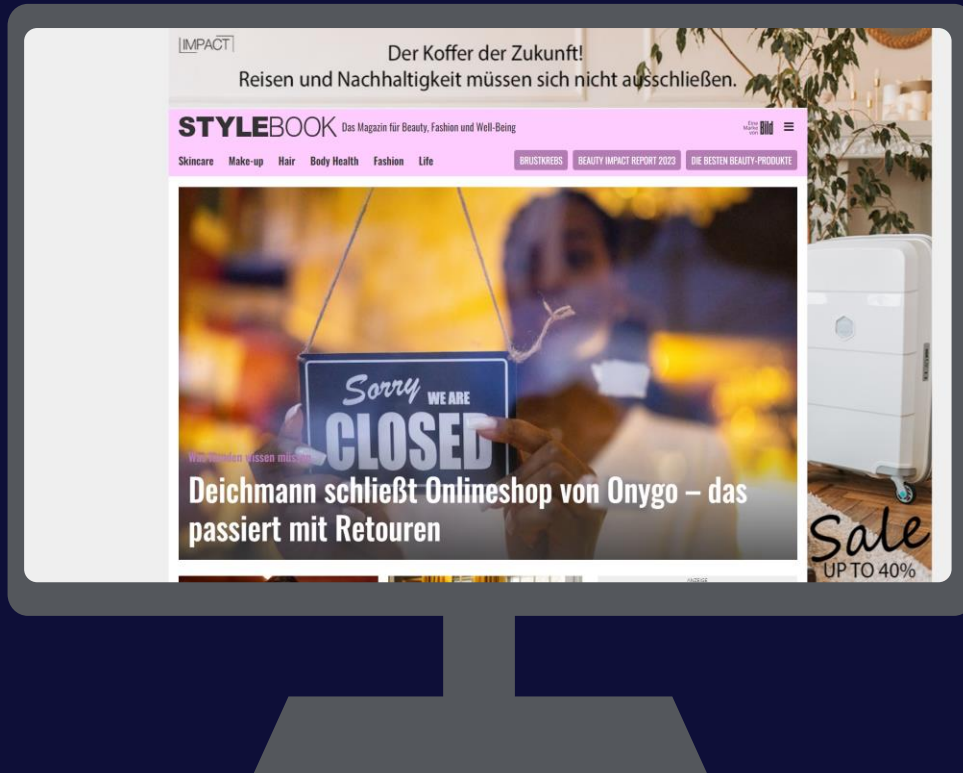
IMPACT

Der Koffer der Zukunft!
Reisen und Nachhaltigkeit müssen sich nicht ausschließen.

STYLEBOOK Das Magazin für Beauty, Fashion und Well-Being

Eine Marke von Bild

Skincare Make-up Hair Body Health Fashion Life

BRUSTKREBS BEAUTY IMPACT REPORT 2023 DIE BESTEN BEAUTY-PRODUKTE

Sorry WE ARE CLOSED

Was Kunden wissen müssen

Deichmann schließt Onlineshop von Onygo – das passiert mit Retouren

Sale
UP TO 40%

ANZEIGE